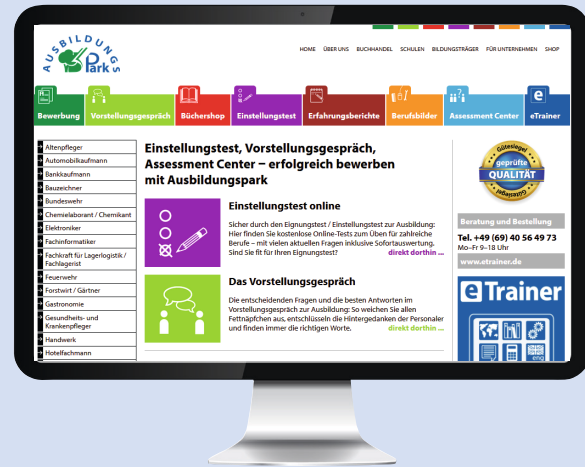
AUSBILDUNGS Park

HOME ÜBER UNS BUCHHANDEL SCHULEN BILDUNGSTRÄGER FÜR UNTERNEHMEN SHOP

Bewerbung Vorstellungsgespräch Büchershop Einstellungstest Erfahrungsberichte Berufsbilder Assessment Center eTrainer

Altenpfleger
Automobilkaufmann
Bankkaufmann
Bauzeichner
Bundeswehr
Chemielaborant / Chemikant
Elektroniker
Fachinformatiker
Fachkraft für Lagerlogistik / Fachlagerist
Feuerwehr
Forstwirt / Gärtner
Gastronomie
Gesundheits- und Krankenpfleger
Handwerk
Hotelfachmann

Einstellungstest, Vorstellungsgespräch, Assessment Center – erfolgreich bewerben mit Ausbildungspark

Einstellungstest online

Sicher durch den Eignungstest / Einstellungstest zur Ausbildung: Hier finden Sie kostenlose Online-Tests zum Üben für zahlreiche Berufe – mit vielen aktuellen Fragen inklusive Sofortauswertung. Sind Sie fit für Ihren Eignungstest? direkt dorthin ...

Das Vorstellungsgespräch

Die entscheidenden Fragen und die besten Antworten im Vorstellungsgespräch zur Ausbildung: So weichen Sie allen Fettnäpfchen aus, entschlüsseln die Hintergedanken der Personaler und finden immer die richtigen Worte. direkt dorthin ...

Gütesiegel geprüfte QUALITÄT

Beratung und Bestellung
Tel. +49 (69) 40 56 49 73
Mo–Fr 9–18 Uhr
www.etrainer.de

eTrainer